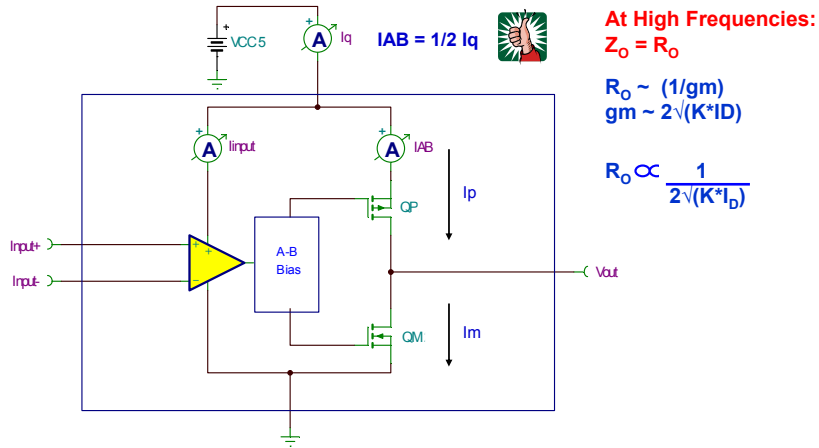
VCC5

A Iq

IAB = 1/2 Iq

At High Frequencies:
$Z_O = R_O$

$R_O \sim$ (1/gm)
gm ~ $2\sqrt{(K*ID)}$

$R_O \propto \frac{1}{2\sqrt{(K*I_D)}}$

A Iinput

A IAB

Ip

QP

Input+

Input-

A-B
Bias

Vout

QM

Im